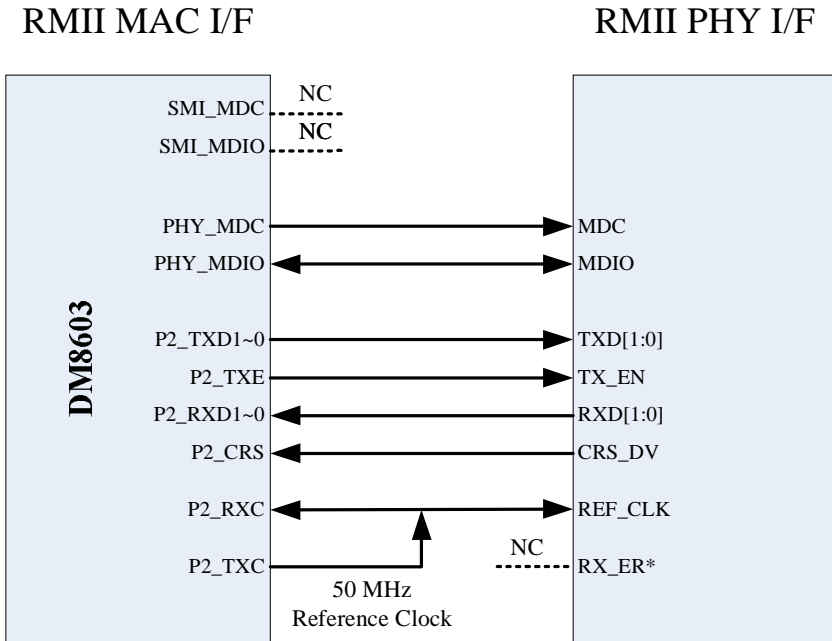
RMII MAC I/F

RMII PHY I/F

DM8603

SMI_MDC
NC
SMI_MDIO
NC

PHY_MDC
MDC
PHY_MDIO
MDIO

P2_TXD1~0
TXD[1:0]
P2_TXE
TX_EN
P2_RXD1~0
RXD[1:0]
P2_CRS
CRS_DV

P2_RXC
REF_CLK
P2_TXC
NC
RX_ER*

50 MHz
Reference Clock